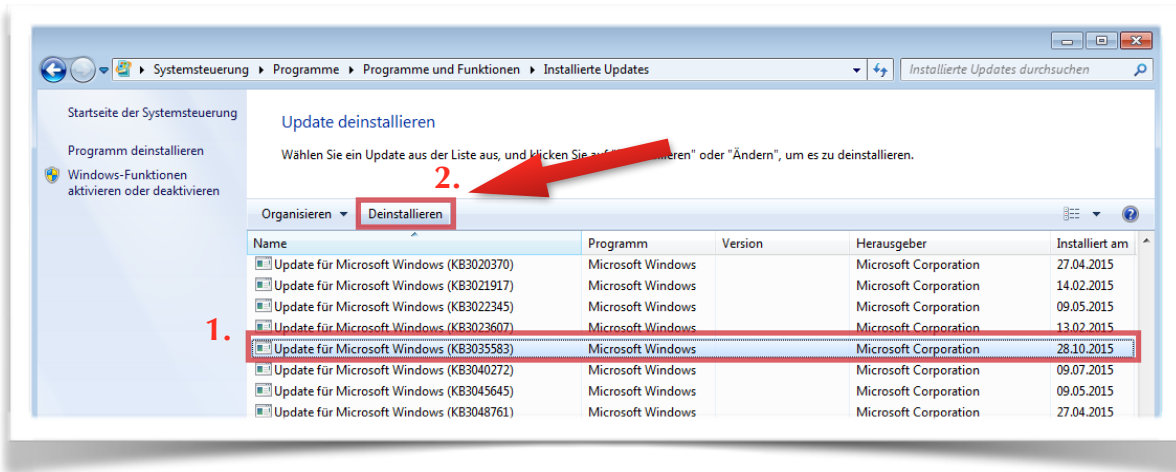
Systemsteuerung ▸ Programme ▸ Programme und Funktionen ▸ Installierte Updates

Installierte Updates durchsuchen

Startseite der Systemsteuerung

Programm deinstallieren

Windows-Funktionen aktivieren oder deaktivieren

Update deinstallieren

Wählen Sie ein Update aus der Liste aus, und klicken Sie auf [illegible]lieren" oder "Ändern", um es zu deinstallieren.

2.

Organisieren ▾ Deinstallieren

1.

| Name | Programm | Version | Herausgeber | Installiert am |
|---|---|---|---|---|
| Update für Microsoft Windows (KB3020370) | Microsoft Windows | | Microsoft Corporation | 27.04.2015 |
| Update für Microsoft Windows (KB3021917) | Microsoft Windows | | Microsoft Corporation | 14.02.2015 |
| Update für Microsoft Windows (KB3022345) | Microsoft Windows | | Microsoft Corporation | 09.05.2015 |
| Update für Microsoft Windows (KB3023607) | Microsoft Windows | | Microsoft Corporation | 13.02.2015 |
| Update für Microsoft Windows (KB3035583) | Microsoft Windows | | Microsoft Corporation | 28.10.2015 |
| Update für Microsoft Windows (KB3040272) | Microsoft Windows | | Microsoft Corporation | 09.07.2015 |
| Update für Microsoft Windows (KB3045645) | Microsoft Windows | | Microsoft Corporation | 09.05.2015 |
| Update für Microsoft Windows (KB3048761) | Microsoft Windows | | Microsoft Corporation | 27.04.2015 |